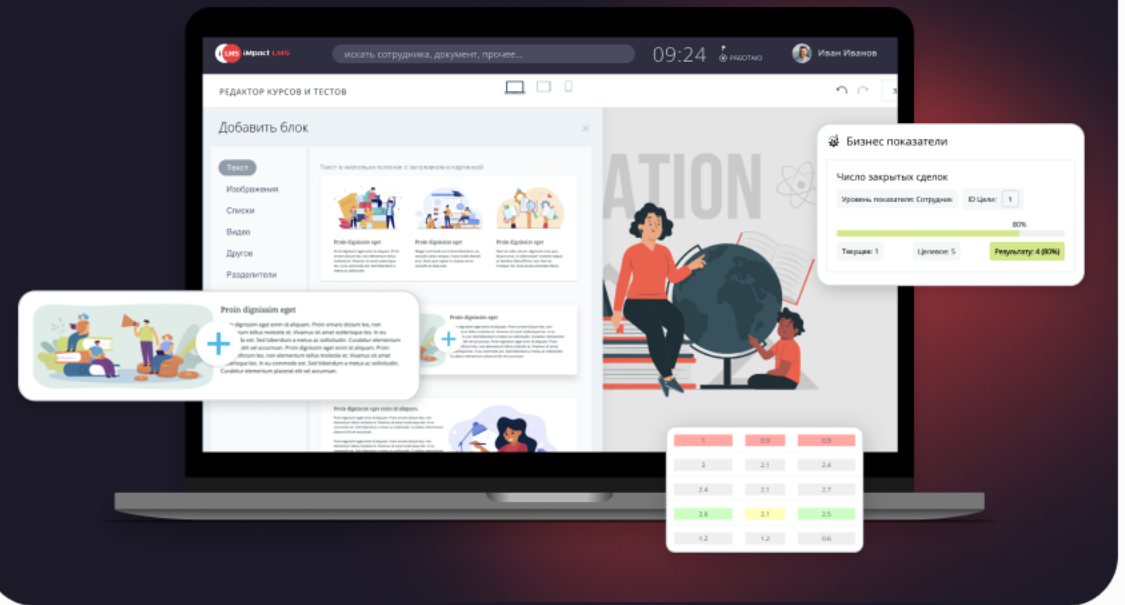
LMS iMpact LMS

искать сотрудника, документ, прочее...

09:24

РАБОТАЮ

Иван Иванов

РЕДАКТОР КУРСОВ И ТЕСТОВ

Добавить блок

×

Текст

Изображения

Списки

Видео

Другое

Разделители

Текст в несколько колонок с заголовком и картинкой

Proin dignissim eget

Proin dignissim eget

Proin dignissim eget

Proin dignissim eget

Proin dignissim eget enim id aliquam. Proin ornare dictum leo, non elementum tellus molestie et. In eu commodo est. Sed bibendum a metus ac sollicitudin. Curabitur elementum placerat elit vel accumsan. Proin dignissim eget enim id aliquam. Proin ornare dictum leo, non elementum tellus molestie et. In eu commodo est. Sed bibendum a metus ac sollicitudin. Curabitur elementum placerat elit vel accumsan.

Proin dignissim eget

Proin dignissim eget

ATION

Бизнес показатели

Число закрытых сделок

Уровень показателя: Сотрудник

ID Цели: 1

80%

Текущее: 1

Целевое: 5

Результат: 4 (80%)

| 1 | 0.0 | 0.9 |
|---|---|---|
| 3 | 2.1 | 2.4 |
| 2.4 | 2.1 | 2.7 |
| 2.8 | 2.1 | 2.5 |
| 1.2 | 1.2 | 0.6 |